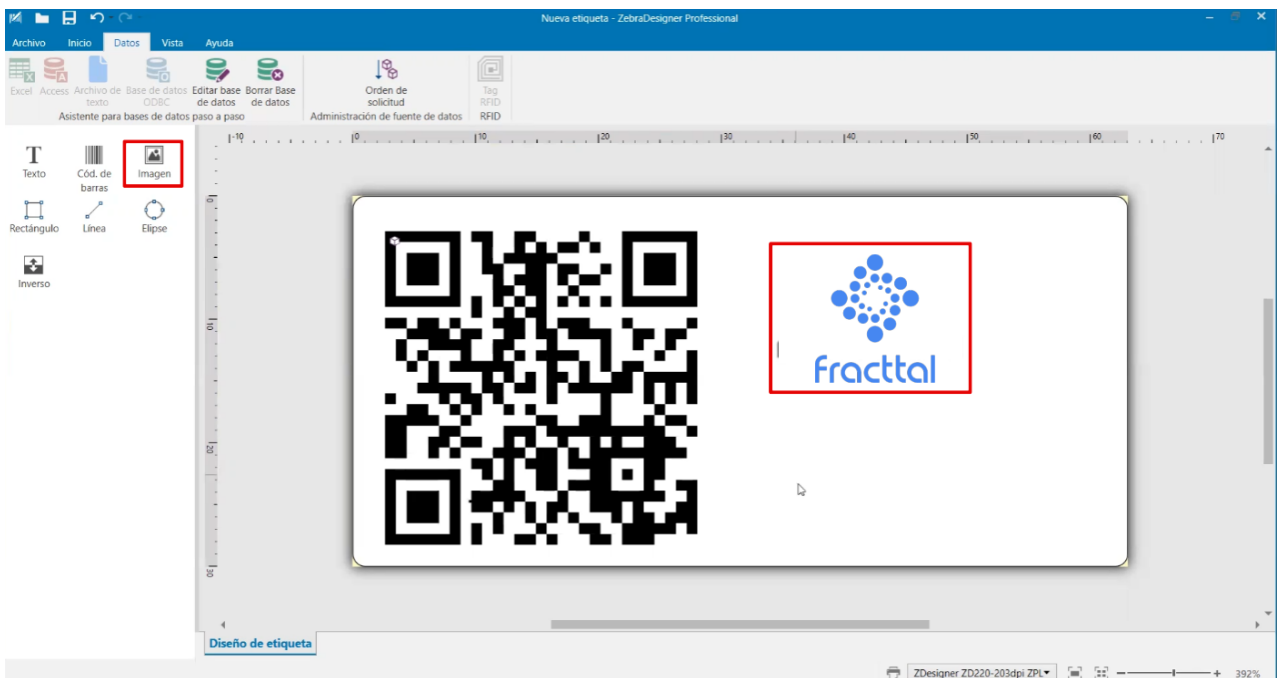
Nueva etiqueta - ZebraDesigner Professional

Archivo Inicio Datos Vista Ayuda

Excel Access Archivo de texto Base de datos ODBC Editar base de datos Borrar Base de datos
Asistente para bases de datos paso a paso

Orden de solicitud
Administración de fuente de datos

Tag RFID
RFID

Texto
Cód. de barras
Imagen
Rectángulo
Línea
Elipse
Inverso

-10 0 10 20 30 40 50 60 70

0
10
20
30

fracttal

Diseño de etiqueta

ZDesigner ZD220-203dpi ZPL 392%